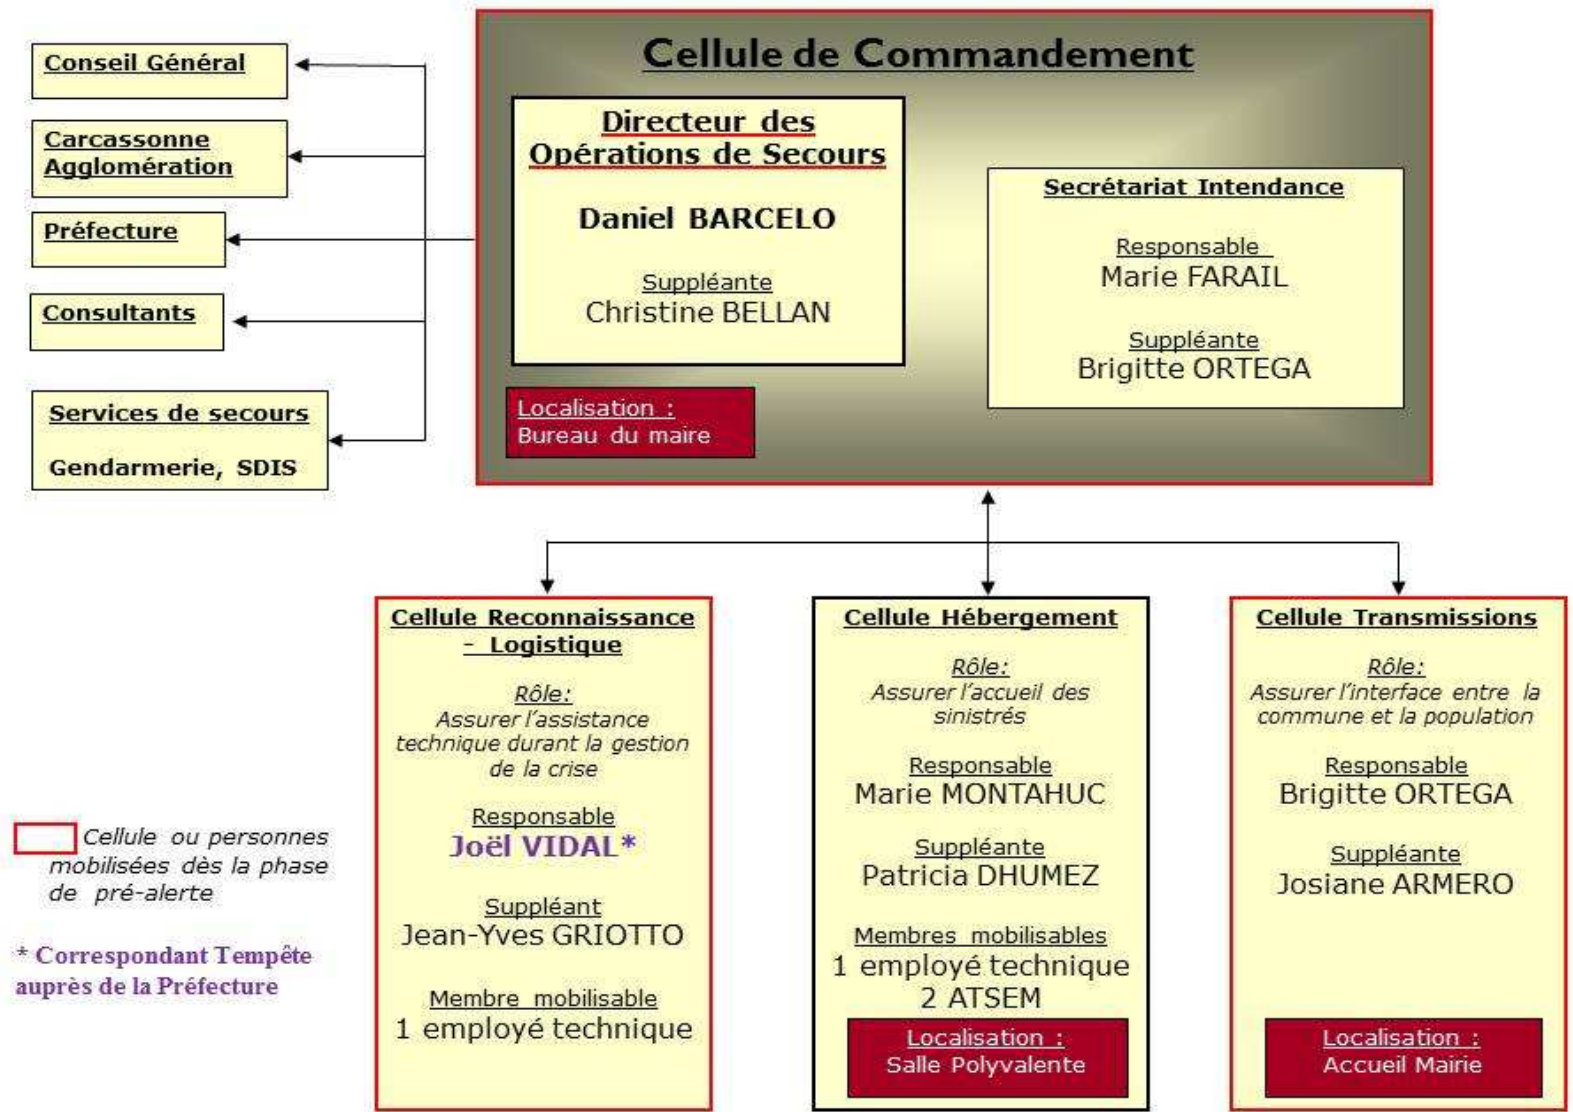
Conseil Général

Carcassonne Agglomération

Préfecture

Consultants

Services de secours

Gendarmerie, SDIS

Cellule de Commandement

Directeur des Opérations de Secours

Daniel BARCELO

Suppléante
Christine BELLAN

Localisation :
Bureau du maire

Secrétariat Intendance

Responsable
Marie FARAIL

Suppléante
Brigitte ORTEGA

Cellule Reconnaissance - Logistique

Rôle:
Assurer l'assistance technique durant la gestion de la crise

Responsable
Joël VIDAL*

Suppléant
Jean-Yves GRIOTTO

Membre mobilisable
1 employé technique

Cellule Hébergement

Rôle:
Assurer l'accueil des sinistrés

Responsable
Marie MONTAHUC

Suppléante
Patricia DHUMEZ

Membres mobilisables
1 employé technique
2 ATSEM

Localisation :
Salle Polyvalente

Cellule Transmissions

Rôle:
Assurer l'interface entre la commune et la population

Responsable
Brigitte ORTEGA

Suppléante
Josiane ARMERO

Localisation :
Accueil Mairie

Cellule ou personnes mobilisées dès la phase de pré-alerte

* Correspondant Tempête auprès de la Préfecture